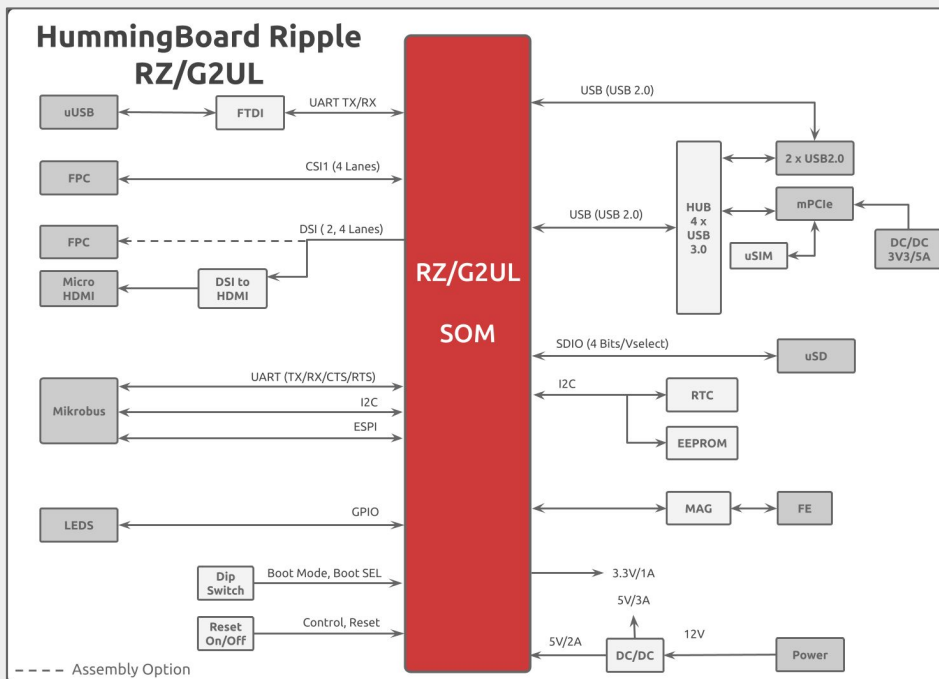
HummingBoard Ripple
RZ/G2UL

uUSB
FTDI
UART TX/RX
FPC
CSI1 (4 Lanes)
FPC
DSI ( 2, 4 Lanes)
Micro HDMI
DSI to HDMI
Mikrobus
UART (TX/RX/CTS/RTS)
I2C
ESPI
LEDS
GPIO
Dip Switch
Boot Mode, Boot SEL
Reset On/Off
Control, Reset
---- Assembly Option

RZ/G2UL

SOM

USB (USB 2.0)
2 x USB2.0
USB (USB 2.0)
HUB 4 x USB 3.0
mPCIe
DC/DC 3V3/5A
uSIM
SDIO (4 Bits/Vselect)
uSD
I2C
RTC
EEPROM
MAG
FE
3.3V/1A
5V/3A
12V
5V/2A
DC/DC
Power